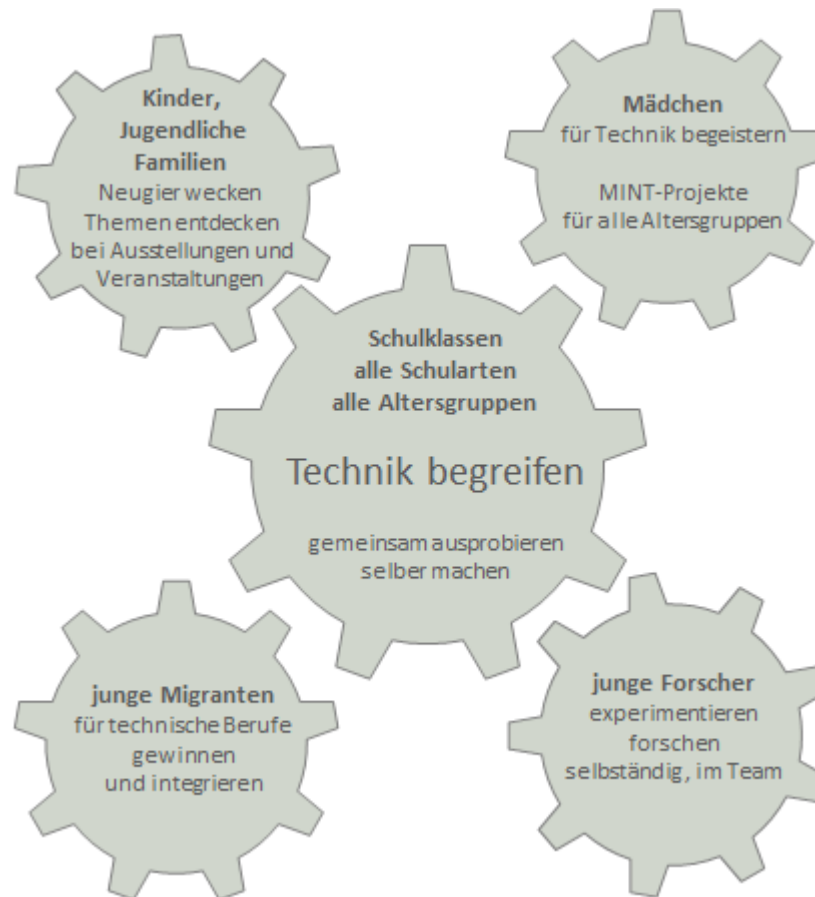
Kinder, Jugendliche Familien
Neugier wecken
Themen entdecken
bei Ausstellungen und Veranstaltungen

Mädchen
für Technik begeistern

MINT-Projekte
für alle Altersgruppen

Schulklassen
alle Schularten
alle Altersgruppen

Technik begreifen

gemeinsam ausprobieren
selber machen

junge Migranten
für technische Berufe
gewinnen
und integrieren

junge Forscher
experimentieren
forschen
selbständig, im Team